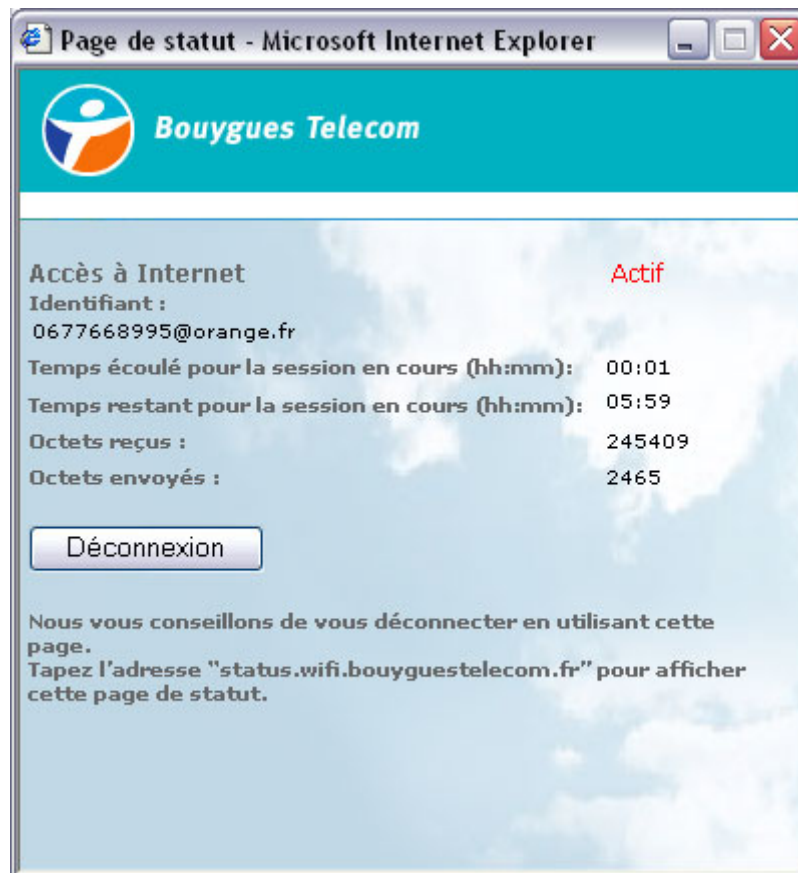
Page de statut - Microsoft Internet Explorer

Bouygues Telecom

Accès à Internet Actif

Identifiant :
0677668995@orange.fr

| | |
|---|---|
| Temps écoulé pour la session en cours (hh:mm): | 00:01 |
| Temps restant pour la session en cours (hh:mm): | 05:59 |
| Octets reçus : | 245409 |
| Octets envoyés : | 2465 |

Déconnexion

Nous vous conseillons de vous déconnecter en utilisant cette page.
Tapez l'adresse "status.wifi.bouyguestelecom.fr" pour afficher cette page de statut.